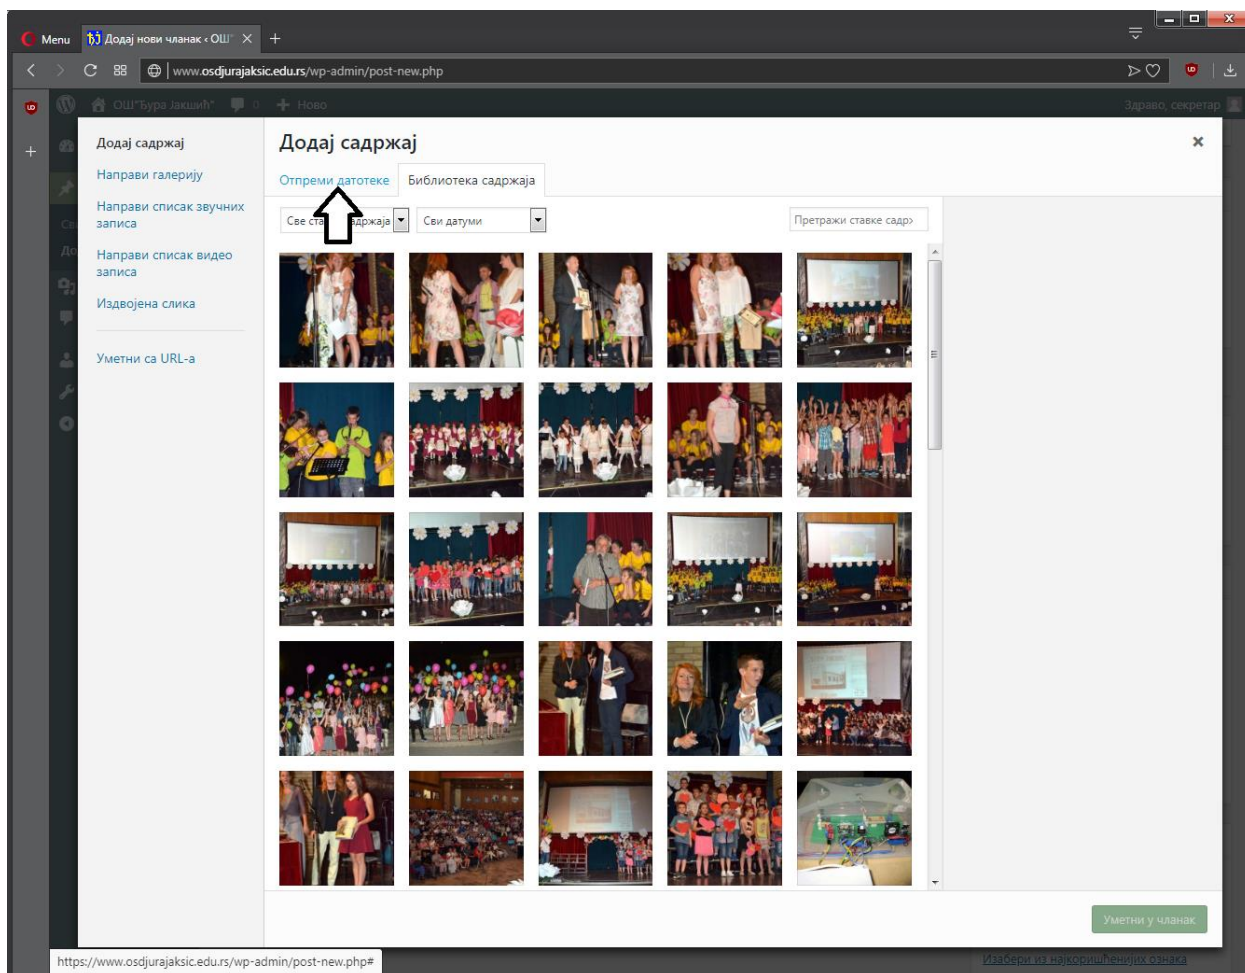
Menu Додај нови чланак ‹ ОШ" ×  +

www.osdjurajaksic.edu.rs/wp-admin/post-new.php

ОШ"Ђура Јакшић"  0  + Ново  Здраво, секретар

Додај садржај
Направи галерију
Направи списак звучних записа
Направи списак видео записа
Издвојена слика
Уметни са URL-а

Додај садржај
×
Отпреми датотеке  Библиотека садржаја

Све ст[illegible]адржаја  Сви датуми  Претражи ставке садр>

Уметни у чланак

https://www.osdjurajaksic.edu.rs/wp-admin/post-new.php#

Изабери из најкоришћенијих ознака